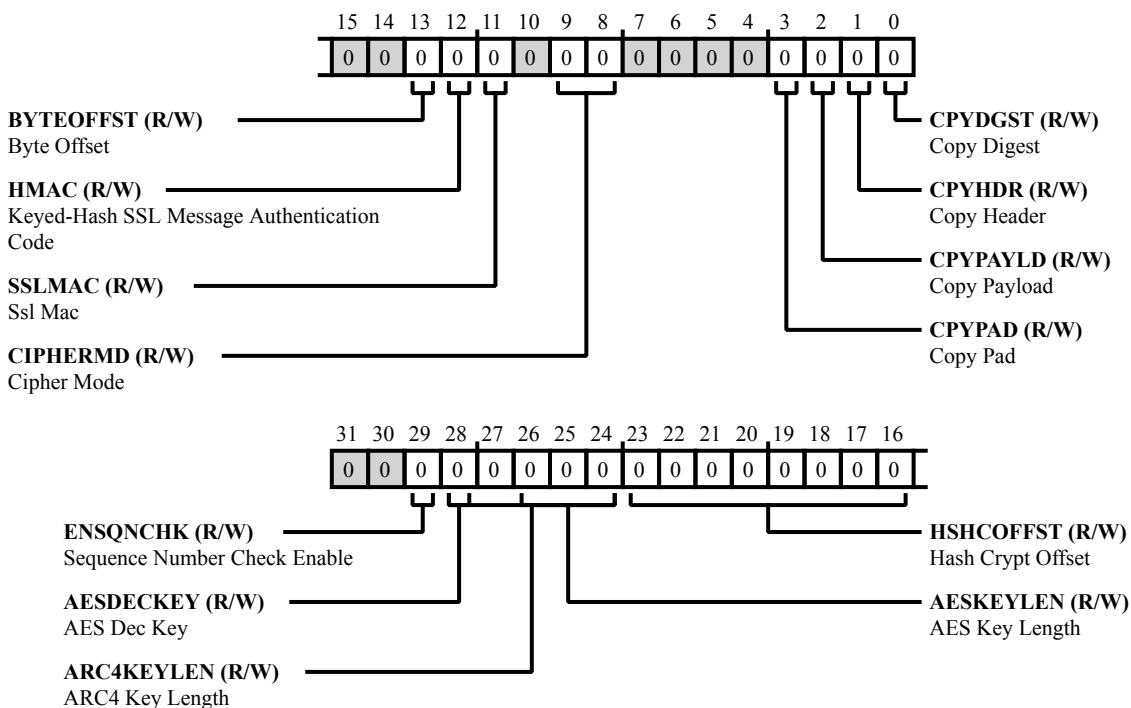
15 14 13 12 11 10 9 8 7 6 5 4 3 2 1 0

| 0 | 0 | 0 | 0 | 0 | 0 | 0 | 0 | 0 | 0 | 0 | 0 | 0 | 0 | 0 | 0 |
|---|---|---|---|---|---|---|---|---|---|---|---|---|---|---|---|

**BYTEOFFST (R/W)**
Byte Offset

**HMAC (R/W)**
Keyed-Hash SSL Message Authentication Code

**SSLMAC (R/W)**
Ssl Mac

**CIPHERMD (R/W)**
Cipher Mode

**CPYDGST (R/W)**
Copy Digest

**CPYHDR (R/W)**
Copy Header

**CPYPAYLD (R/W)**
Copy Payload

**CPYPAD (R/W)**
Copy Pad

31 30 29 28 27 26 25 24 23 22 21 20 19 18 17 16

| 0 | 0 | 0 | 0 | 0 | 0 | 0 | 0 | 0 | 0 | 0 | 0 | 0 | 0 | 0 | 0 |
|---|---|---|---|---|---|---|---|---|---|---|---|---|---|---|---|

**ENSQNCHK (R/W)**
Sequence Number Check Enable

**AESDECKEY (R/W)**
AES Dec Key

**ARC4KEYLEN (R/W)**
ARC4 Key Length

**HSHCOFFST (R/W)**
Hash Crypt Offset

**AESKEYLEN (R/W)**
AES Key Length